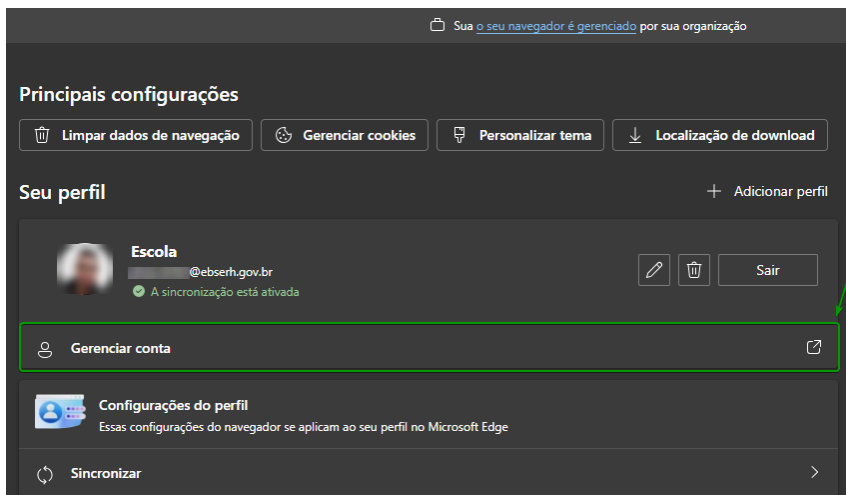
Sua o seu navegador é gerenciado por sua organização

Principais configurações

Limpar dados de navegação
Gerenciar cookies
Personalizar tema
Localização de download

Seu perfil

Adicionar perfil

Escola
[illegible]@ebserh.gov.br
A sincronização está ativada

Sair

Gerenciar conta

Configurações do perfil
Essas configurações do navegador se aplicam ao seu perfil no Microsoft Edge

Sincronizar